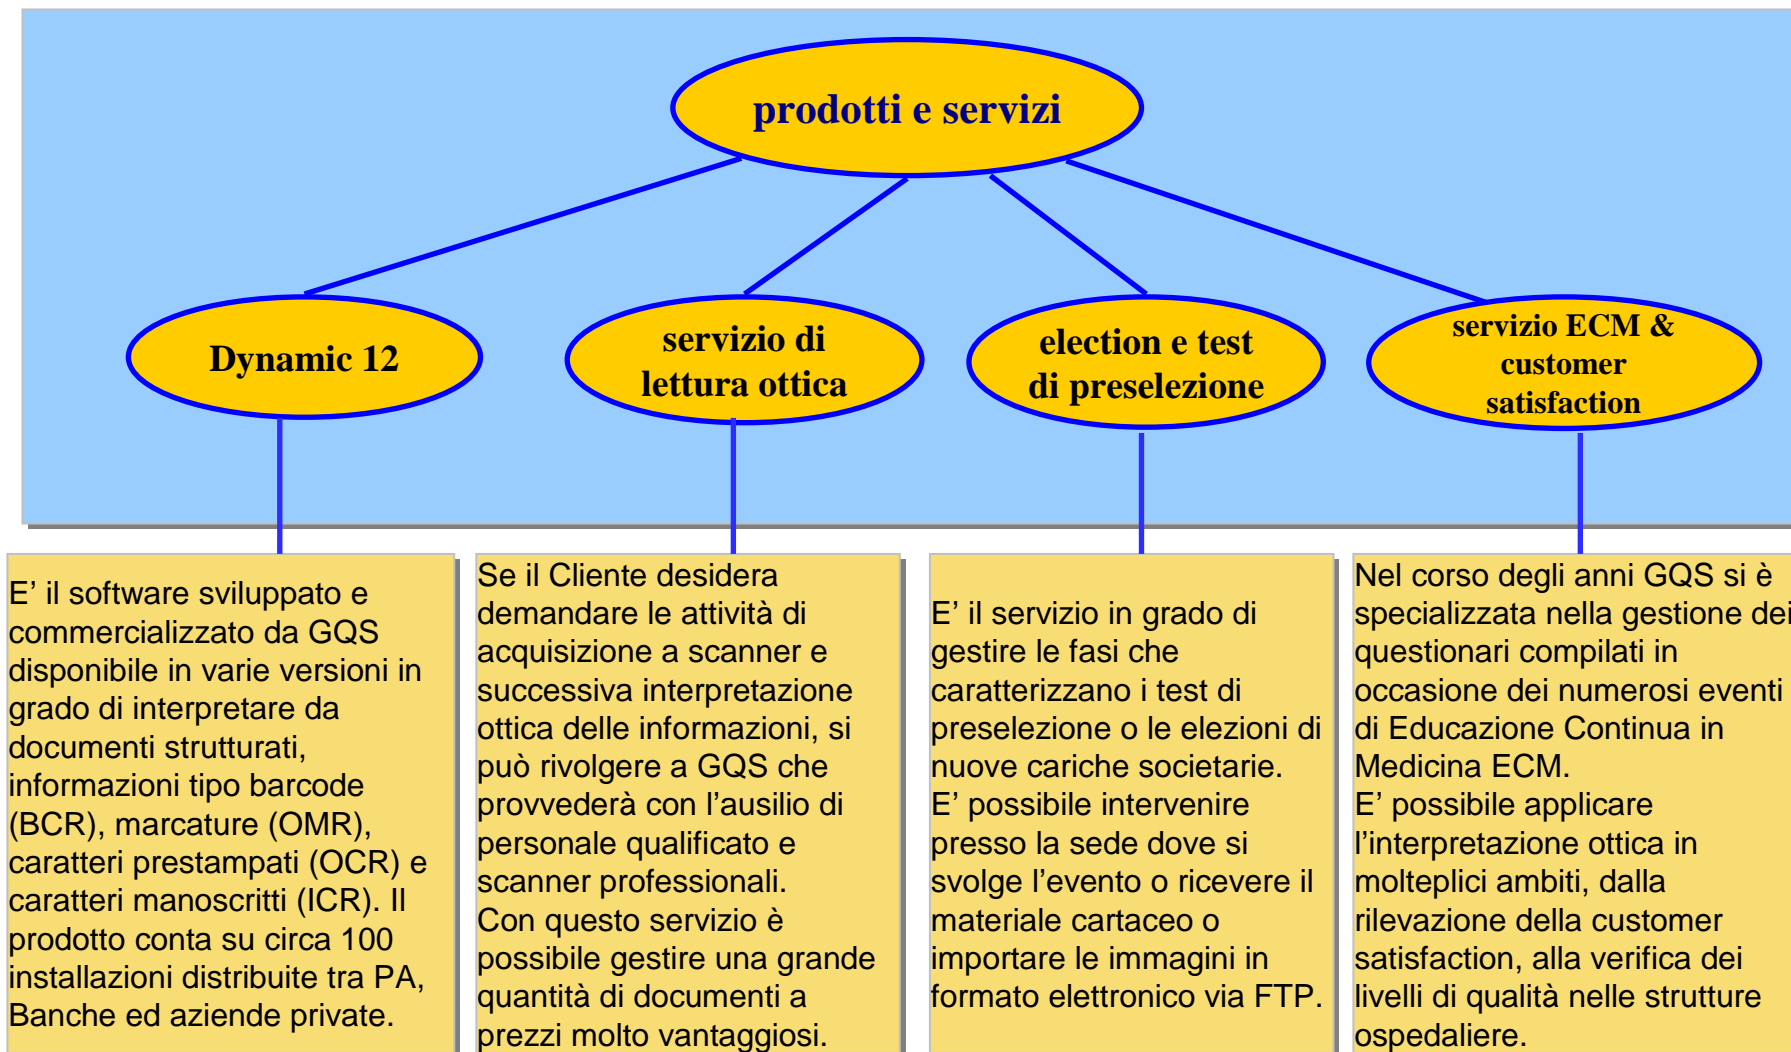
prodotti e servizi

Dynamic 12

servizio di lettura ottica

election e test di preselezione

servizio ECM & customer satisfaction

E’ il software sviluppato e commercializzato da GQS disponibile in varie versioni in grado di interpretare da documenti strutturati, informazioni tipo barcode (BCR), marcature (OMR), caratteri prestampati (OCR) e caratteri manoscritti (ICR). Il prodotto conta su circa 100 installazioni distribuite tra PA, Banche ed aziende private.

Se il Cliente desidera demandare le attività di acquisizione a scanner e successiva interpretazione ottica delle informazioni, si può rivolgere a GQS che provvederà con l’ausilio di personale qualificato e scanner professionali.
Con questo servizio è possibile gestire una grande quantità di documenti a prezzi molto vantaggiosi.

E’ il servizio in grado di gestire le fasi che caratterizzano i test di preselezione o le elezioni di nuove cariche societarie.
E’ possibile intervenire presso la sede dove si svolge l’evento o ricevere il materiale cartaceo o importare le immagini in formato elettronico via FTP.

Nel corso degli anni GQS si è specializzata nella gestione dei questionari compilati in occasione dei numerosi eventi di Educazione Continua in Medicina ECM.
E’ possibile applicare l’interpretazione ottica in molteplici ambiti, dalla rilevazione della customer satisfaction, alla verifica dei livelli di qualità nelle strutture ospedaliere.